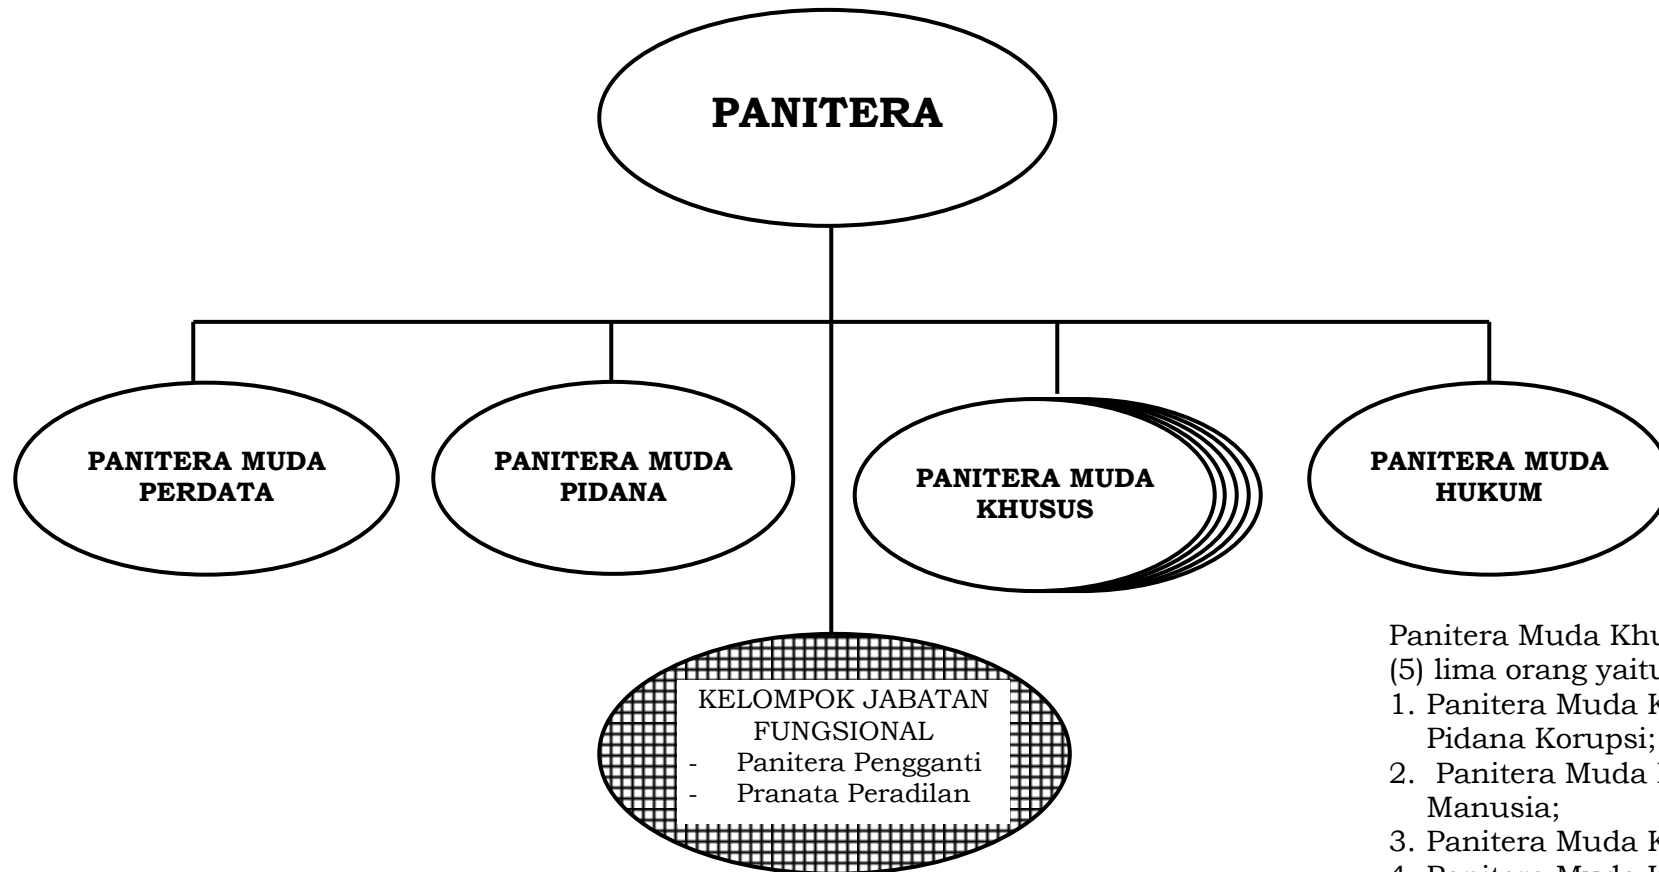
PANITERA

PANITERA MUDA PERDATA

PANITERA MUDA PIDANA

PANITERA MUDA KHUSUS

PANITERA MUDA HUKUM

KELOMPOK JABATAN FUNGSIONAL
- Panitera Pengganti
- Pranata Peradilan

Panitera Muda Khu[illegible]
(5) lima orang yaitu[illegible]
1. Panitera Muda K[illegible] Pidana Korupsi;
2. Panitera Muda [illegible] Manusia;
3. Panitera Muda K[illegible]
4. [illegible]